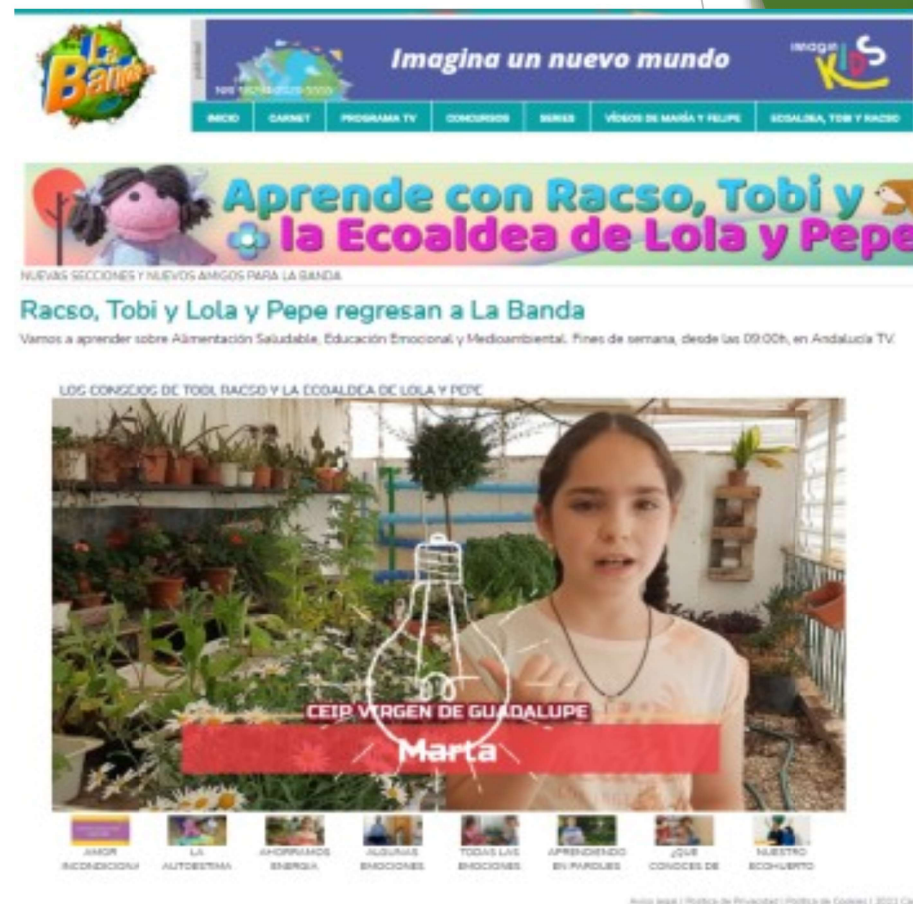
La Banda

publicidad

Imagina un nuevo mundo

imagine KIDS

INICIO | CARNET | PROGRAMA TV | CONCURSOS | SERIES | VÍDEOS DE MARÍA Y FELIPE | ECOALDEA, TOBI Y RACSO

Aprende con Racso, Tobi y la Ecoaldea de Lola y Pepe

NUEVAS SECCIONES Y NUEVOS AMIGOS PARA LA BANDA

Racso, Tobi y Lola y Pepe regresan a La Banda

Vamos a aprender sobre Alimentación Saludable, Educación Emocional y Medioambiental. Fines de semana, desde las 09:00h, en Andalucía TV.

LOS CONSEJOS DE TOBI, RACSO Y LA ECOALDEA DE LOLA Y PEPE

CEIP VIRGEN DE GUADALUPE

Marta

AMOR INCONDICIONAL | LA AUTOESTIMA | AHORRAMOS ENERGIA | ALGUNAS EMOCIONES | TODAS LAS EMOCIONES | APRENDIENDO EN PAREJAS | ¿QUÉ CONOCES DE | NUESTRO ECOHUERTO

Aviso legal | Política de Privacidad | Política de Cookies | 2021 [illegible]